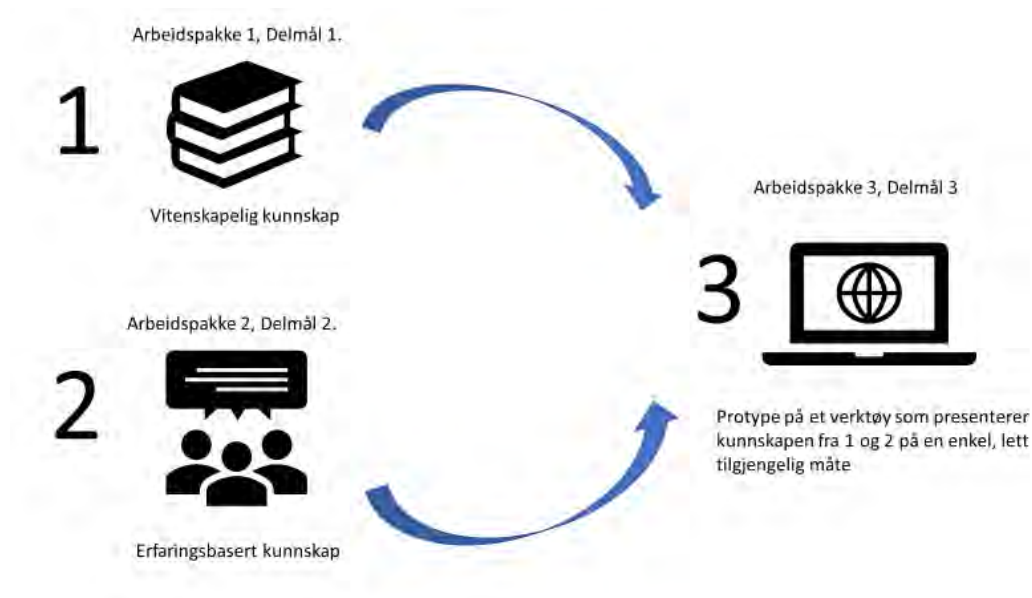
Arbeidspakke 1, Delmål 1.

1

Vitenskapelig kunnskap

Arbeidspakke 3, Delmål 3

3

Arbeidspakke 2, Delmål 2.

2

Protype på et verktøy som presenterer kunnskapen fra 1 og 2 på en enkel, lett tilgjengelig måte

Erfaringsbasert kunnskap